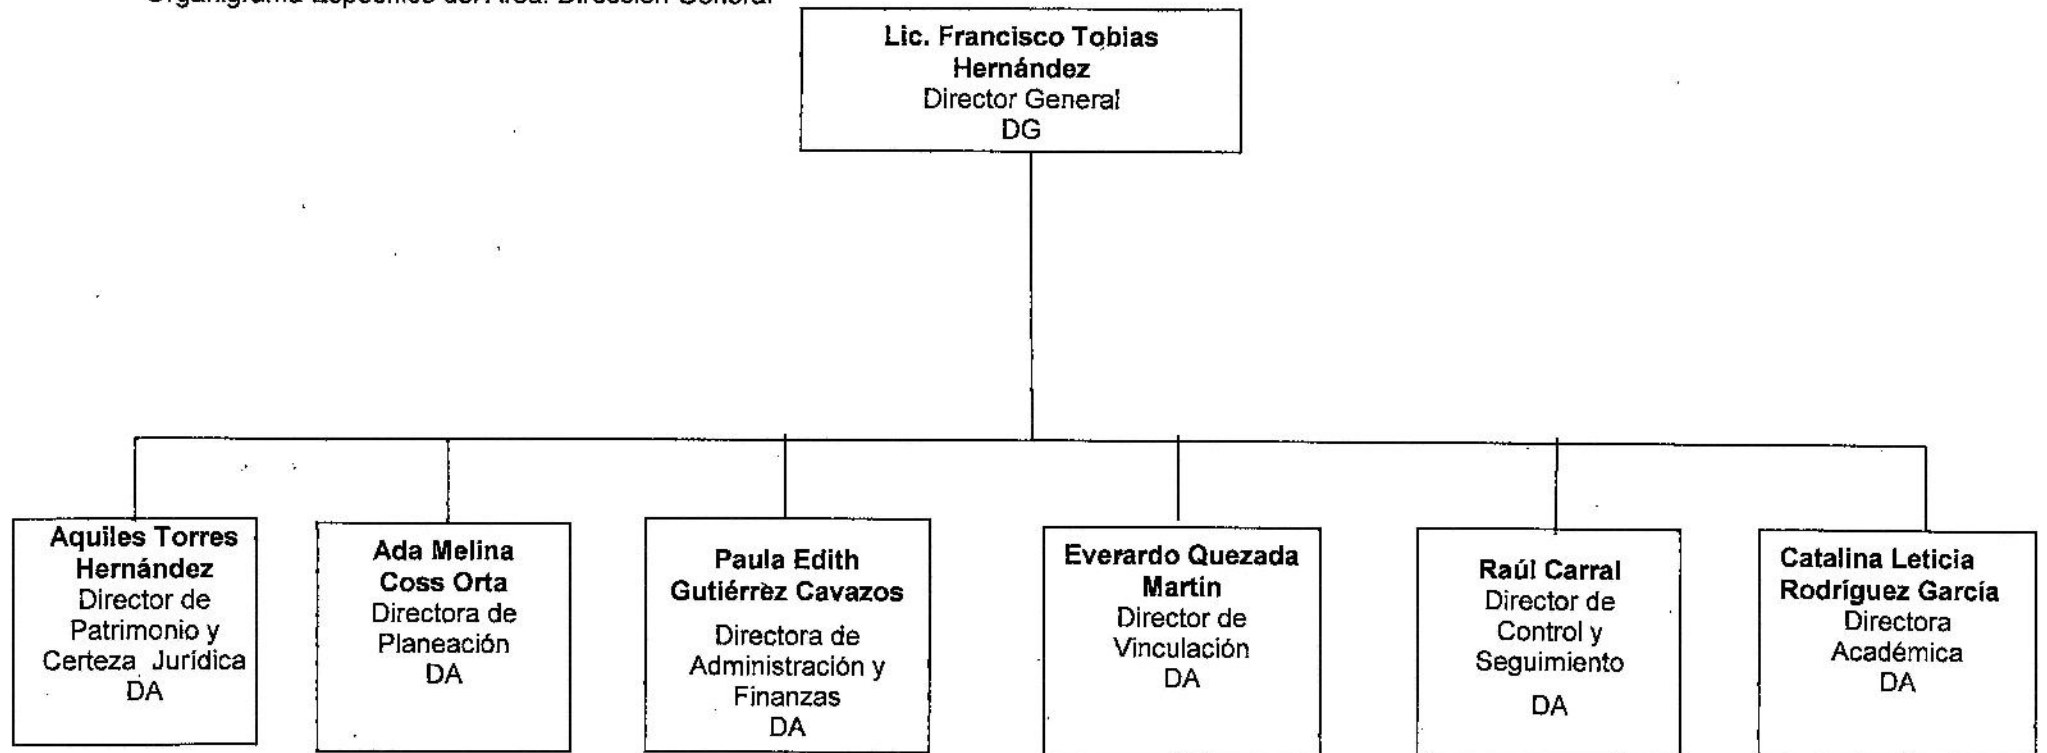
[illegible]

Lic. Francisco Tobias Hernández
Director General
DG

Aquiles Torres Hernández
Director de Patrimonio y Certeza Jurídica
DA

Ada Melina Coss Orta
Directora de Planeación
DA

Paula Edith Gutiérrez Cavazos
Directora de Administración y Finanzas
DA

Everardo Quezada Martin
Director de Vinculación
DA

Raúl Carral
Director de Control y Seguimiento
DA

Catalina Leticia Rodríguez García
Directora Académica
DA